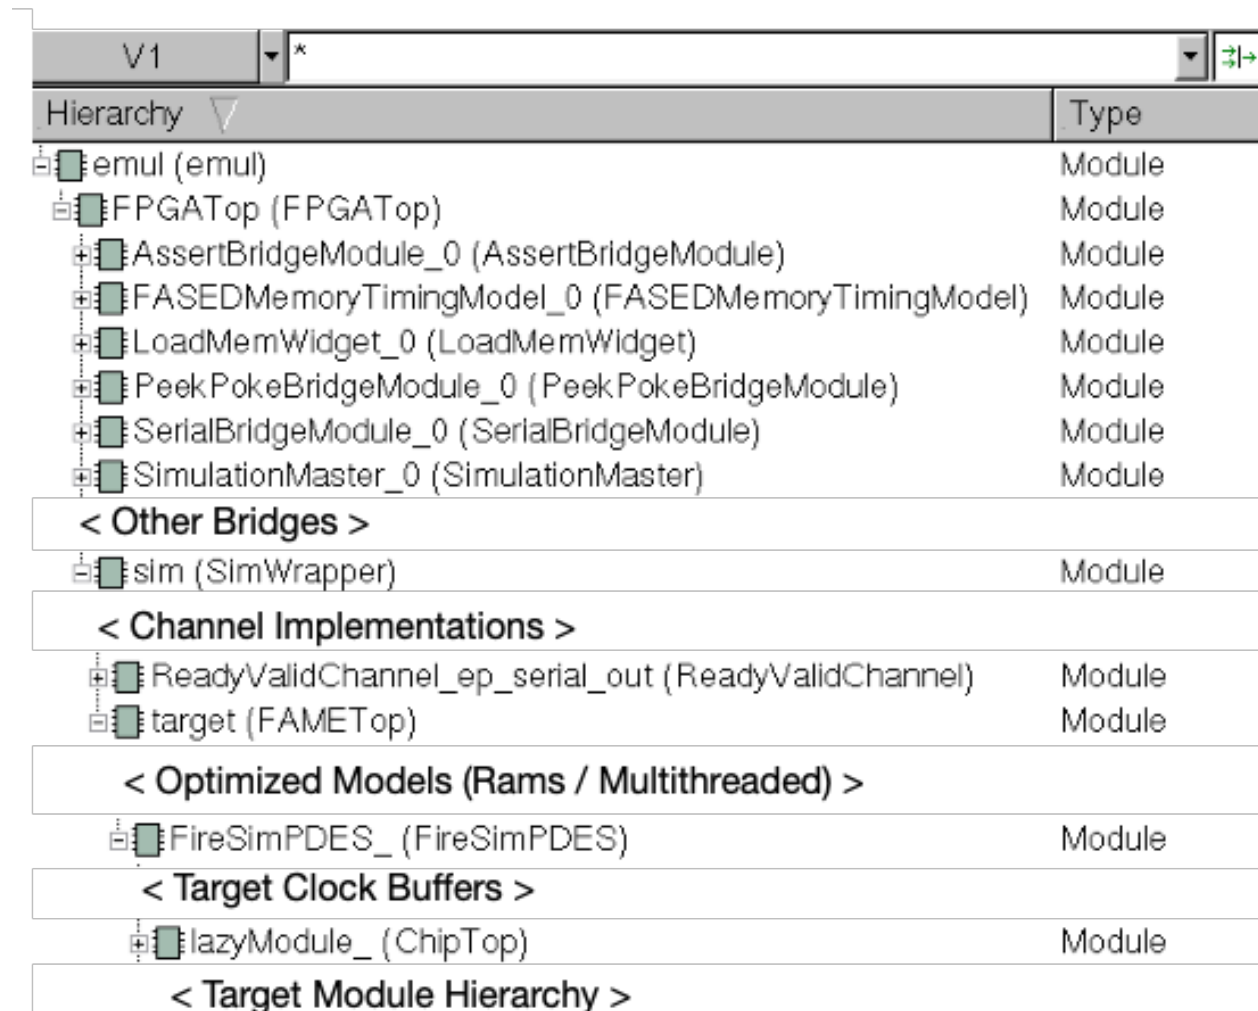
V1 *

| Hierarchy | Type |
|---|---|
| emul (emul) | Module |
| FPGATop (FPGATop) | Module |
| AssertBridgeModule_0 (AssertBridgeModule) | Module |
| FASEDMemoryTimingModel_0 (FASEDMemoryTimingModel) | Module |
| LoadMemWidget_0 (LoadMemWidget) | Module |
| PeekPokeBridgeModule_0 (PeekPokeBridgeModule) | Module |
| SerialBridgeModule_0 (SerialBridgeModule) | Module |
| SimulationMaster_0 (SimulationMaster) | Module |
| < Other Bridges > | |
| sim (SimWrapper) | Module |
| < Channel Implementations > | |
| ReadyValidChannel_ep_serial_out (ReadyValidChannel) | Module |
| target (FAMETop) | Module |
| < Optimized Models (Rams / Multithreaded) > | |
| FireSimPDES_ (FireSimPDES) | Module |
| < Target Clock Buffers > | |
| lazyModule_ (ChipTop) | Module |
| < Target Module Hierarchy > | |